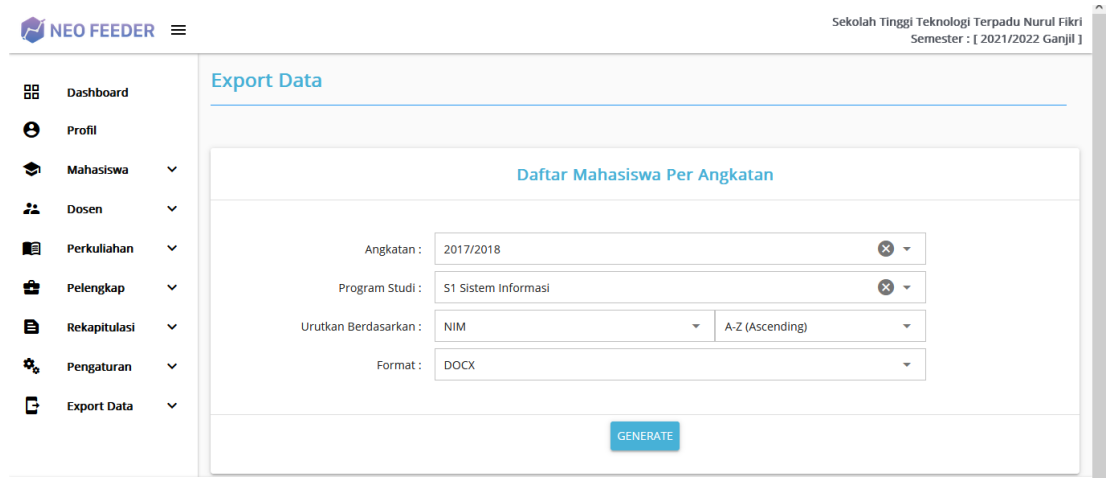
NEO FEEDER

Sekolah Tinggi Teknologi Terpadu Nurul Fikri
Semester : [ 2021/2022 Ganjil ]

Dashboard
Profil
Mahasiswa
Dosen
Perkuliahan
Pelengkap
Rekapitulasi
Pengaturan
Export Data

Export Data

Daftar Mahasiswa Per Angkatan

Angkatan : 2017/2018
Program Studi : S1 Sistem Informasi
Urutkan Berdasarkan : NIM A-Z (Ascending)
Format : DOCX

GENERATE